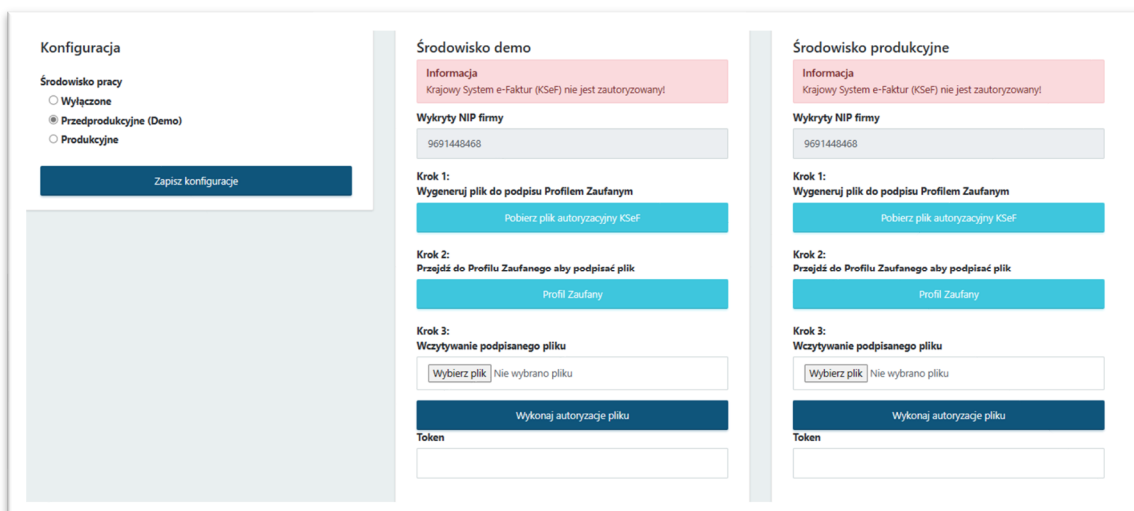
Konfiguracja

Środowisko pracy

Wyłączone

Przedprodukcyjne (Demo)

Produkcyjne

Zapisz konfiguracje

Środowisko demo

Informacja
Krajowy System e-Faktur (KSeF) nie jest zautoryzowany!

Wykryty NIP firmy

9691448468

Krok 1:
Wygeneruj plik do podpisu Profilem Zaufanym

Pobierz plik autoryzacyjny KSeF

Krok 2:
Przejdź do Profilu Zaufanego aby podpisać plik

Profil Zaufany

Krok 3:
Wczytywanie podpisanego pliku

Wybierz plik Nie wybrano pliku

Wykonaj autoryzacje pliku

Token

Środowisko produkcyjne

Informacja
Krajowy System e-Faktur (KSeF) nie jest zautoryzowany!

Wykryty NIP firmy

9691448468

Krok 1:
Wygeneruj plik do podpisu Profilem Zaufanym

Pobierz plik autoryzacyjny KSeF

Krok 2:
Przejdź do Profilu Zaufanego aby podpisać plik

Profil Zaufany

Krok 3:
Wczytywanie podpisanego pliku

Wybierz plik Nie wybrano pliku

Wykonaj autoryzacje pliku

Token